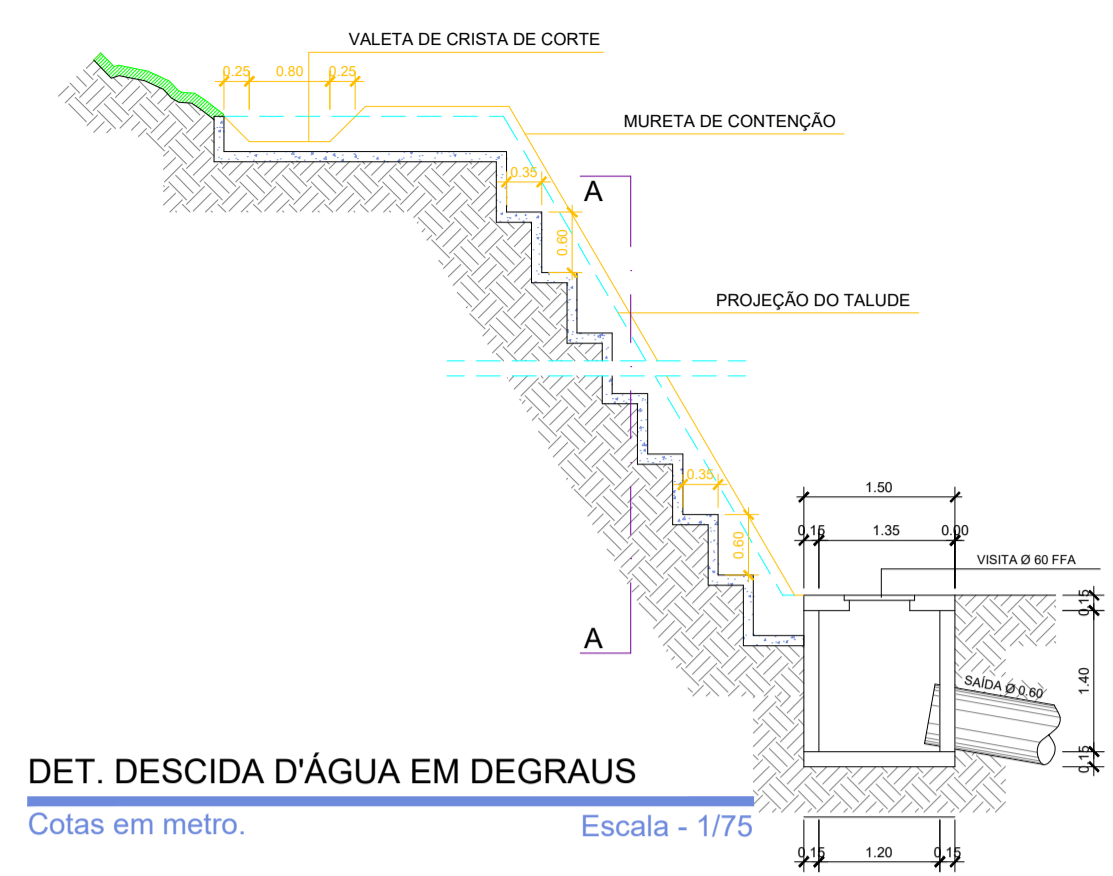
VALETA DE CRISTA DE CORTE

0.25 0.80 0.25

MURETA DE CONTENÇÃO

0.35

A

0.60

PROJEÇÃO DO TALUDE

0.35

0.60

A

1.50

0.15 1.35 0.00

VISITA Ø 60 FFA

0.15

1.40

SAÍDA Ø 0.60

0.15

DET. DESCIDA D'ÁGUA EM DEGRAUS

Cotas em metro.

Escala - 1/75

0.15 1.20 0.15